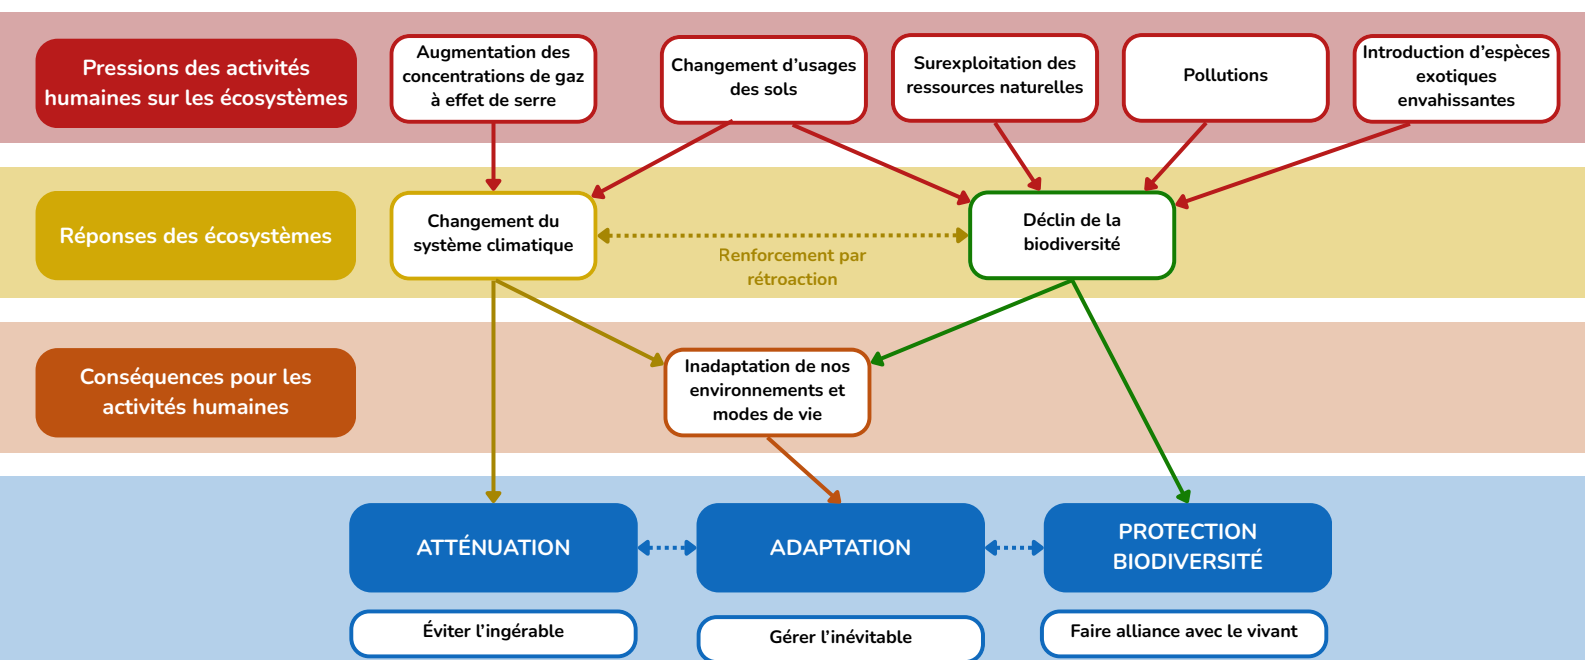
Pressions des activités humaines sur les écosystèmes

Augmentation des concentrations de gaz à effet de serre

Changement d'usages des sols

Surexploitation des ressources naturelles

Pollutions

Introduction d'espèces exotiques envahissantes

Réponses des écosystèmes

Changement du système climatique

Renforcement par rétroaction

Déclin de la biodiversité

Conséquences pour les activités humaines

Inadaptation de nos environnements et modes de vie

ATTÉNUATION

ADAPTATION

PROTECTION BIODIVERSITÉ

Éviter l'ingérable

Gérer l'inévitable

Faire alliance avec le vivant